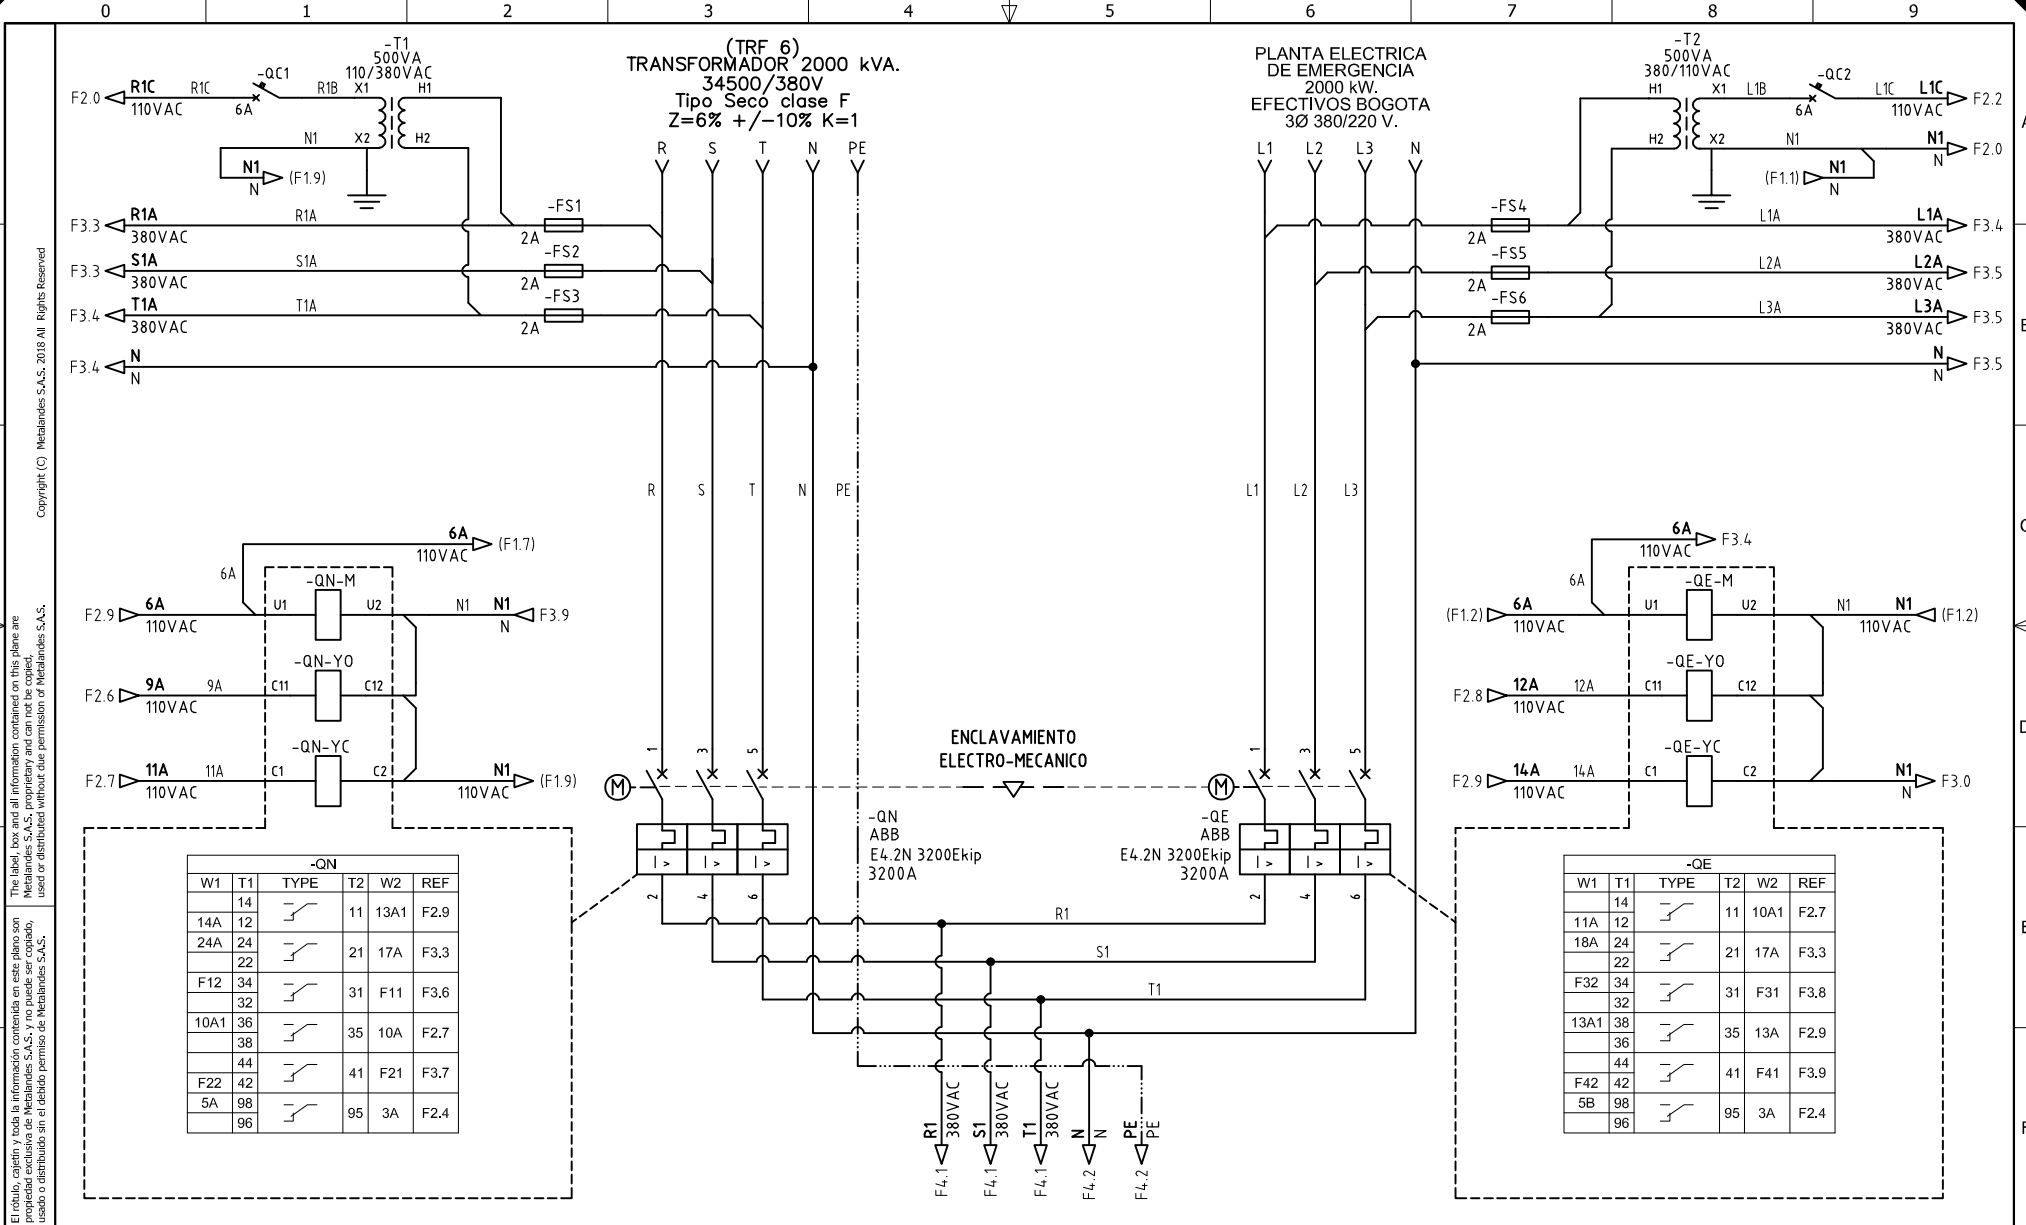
0 1 2 3 4 5 6 7 8 9

Copyright (C) Metalandes S.A.S. 2018 All Rights Reserved

The label, box and all information contained on this plane are Metalandes S.A.S. proprietary and can not be copied, used or distributed without due permission of Metalandes S.A.S.

El rótulo, cajetín y toda la información contenida en este plano son propiedad exclusiva de Metalandes S.A.S. y no puede ser copiado, usado o distribuido sin el debido permiso de Metalandes S.A.S.

-T1
500VA
110/380VAC

-QC1
6A

F2.0 R1C 110VAC R1C R1B X1 H1
N1 X2 H2
N1 N (F1.9)

(TRF 6)
TRANSFORMADOR 2000 kVA.
34500/380V
Tipo Seco clase F
Z=6% +/-10% K=1

R S T N PE

PLANTA ELECTRICA
DE EMERGENCIA
2000 kW.
EFECTIVOS BOGOTA
3Ø 380/220 V.

L1 L2 L3 N

-T2
500VA
380/110VAC

-QC2
6A

H1 X1 L1B L1C L1C 110VAC F2.2
H2 X2 N1 N1 N F2.0
(F1.1) N1 N

F3.3 R1A 380VAC R1A -FS1 2A
F3.3 S1A 380VAC S1A -FS2 2A
F3.4 T1A 380VAC T1A -FS3 2A
F3.4 N N

-FS4 2A L1A L1A 380VAC F3.4
-FS5 2A L2A L2A 380VAC F3.5
-FS6 2A L3A L3A 380VAC F3.5
N N F3.5

R S T N PE
L1 L2 L3

6A 110VAC (F1.7)
6A
-QN-M
F2.9 6A 110VAC U1 U2 N1 N1 N F3.9
-QN-YO
F2.6 9A 110VAC 9A C11 C12
-QN-YC
F2.7 11A 110VAC 11A C1 C2 N1 110VAC (F1.9)

6A 110VAC F3.4
6A
-QE-M
(F1.2) 6A 110VAC U1 U2 N1 N1 110VAC (F1.2)
-QE-YO
F2.8 12A 110VAC 12A C11 C12
-QE-YC
F2.9 14A 110VAC 14A C1 C2 N1 N F3.0

1 3 5
1 3 5

M

ENCLAVAMIENTO
ELECTRO-MECANICO

M

-QN
ABB
E4.2N 3200Ekip
3200A

-QE
ABB
E4.2N 3200Ekip
3200A

I> I> I>
I> I> I>

2 4 6
2 4 6

R1
S1
T1

| -QN | | | | | |
|---|---|---|---|---|---|
| W1 | T1 | TYPE | T2 | W2 | REF |
| | 14 | | 11 | 13A1 | F2.9 |
| 14A | 12 | | | | |
| 24A | 24 | | 21 | 17A | F3.3 |
| | 22 | | | | |
| F12 | 34 | | 31 | F11 | F3.6 |
| | 32 | | | | |
| 10A1 | 36 | | 35 | 10A | F2.7 |
| | 38 | | | | |
| | 44 | | 41 | F21 | F3.7 |
| F22 | 42 | | | | |
| 5A | 98 | | 95 | 3A | F2.4 |
| | 96 | | | | |

| -QE | | | | | |
|---|---|---|---|---|---|
| W1 | T1 | TYPE | T2 | W2 | REF |
| | 14 | | 11 | 10A1 | F2.7 |
| 11A | 12 | | | | |
| 18A | 24 | | 21 | 17A | F3.3 |
| | 22 | | | | |
| F32 | 34 | | 31 | F31 | F3.8 |
| | 32 | | | | |
| 13A1 | 38 | | 35 | 13A | F2.9 |
| | 36 | | | | |
| | 44 | | 41 | F41 | F3.9 |
| F42 | 42 | | | | |
| 5B | 98 | | 95 | 3A | F2.4 |
| | 96 | | | | |

R1 380VAC F4.1
S1 380VAC F4.1
T1 380VAC F4.1
N N F4.2
PE PE F4.2

A B C D E F